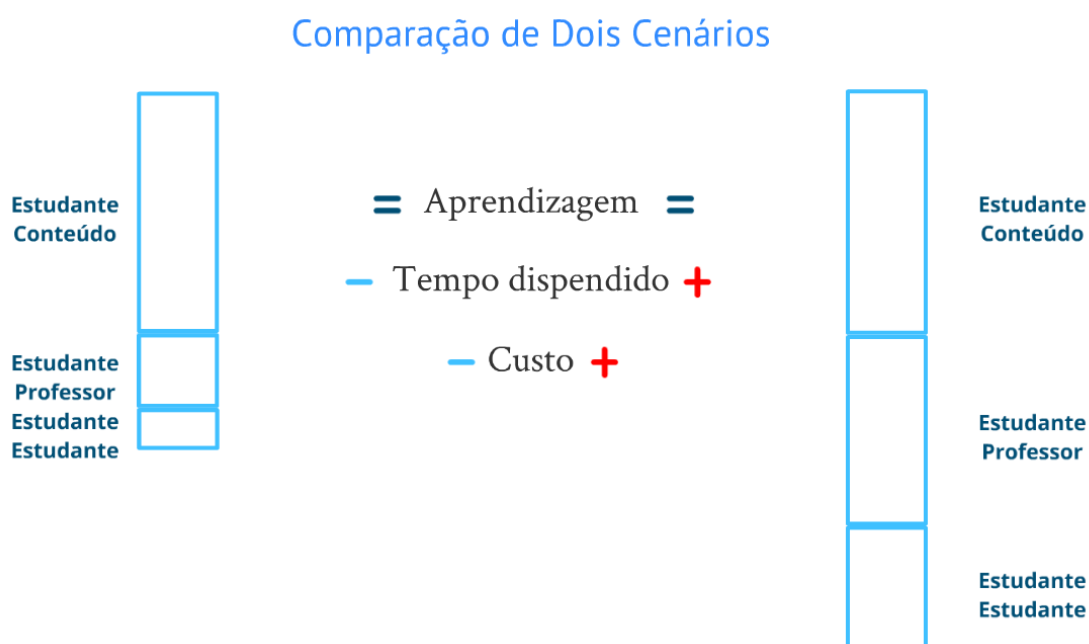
Comparação de Dois Cenários

Estudante
Conteúdo

Estudante
Professor

Estudante
Estudante

= Aprendizagem =

– Tempo dispendido +

– Custo +

Estudante
Conteúdo

Estudante
Professor

Estudante
Estudante